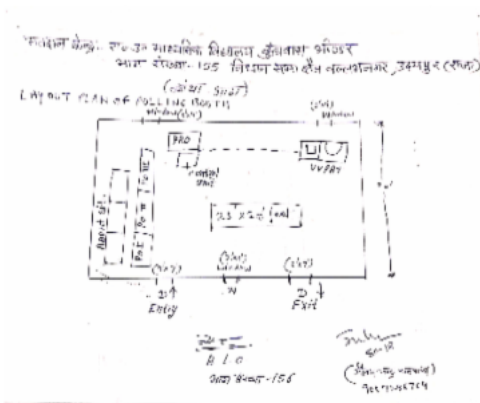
मतदान केन्द्र- रा०उ० माध्यमिक विद्यालय, कुँआखेड़ा अंदिरर
भाग संख्या- 155 विधान सभा क्षेत्र नवलगढ़, उदयपुर (राज०)
LAYOUT PLAN OF POLLING BOOTH
(कमरा SHIFT)
खिड़की(4x3)
(5x3)
PRO
CONTROL UNIT
VVPAT
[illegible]
22 X 24 (Feet)
P.O. 1
P.O. 2
P.O. 3
(5x7)
(3x3) खिड़की
(5x7)
Entry
N
Exit
B L O
भाग संख्या - 155
(हस्ताक्षर) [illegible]
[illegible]